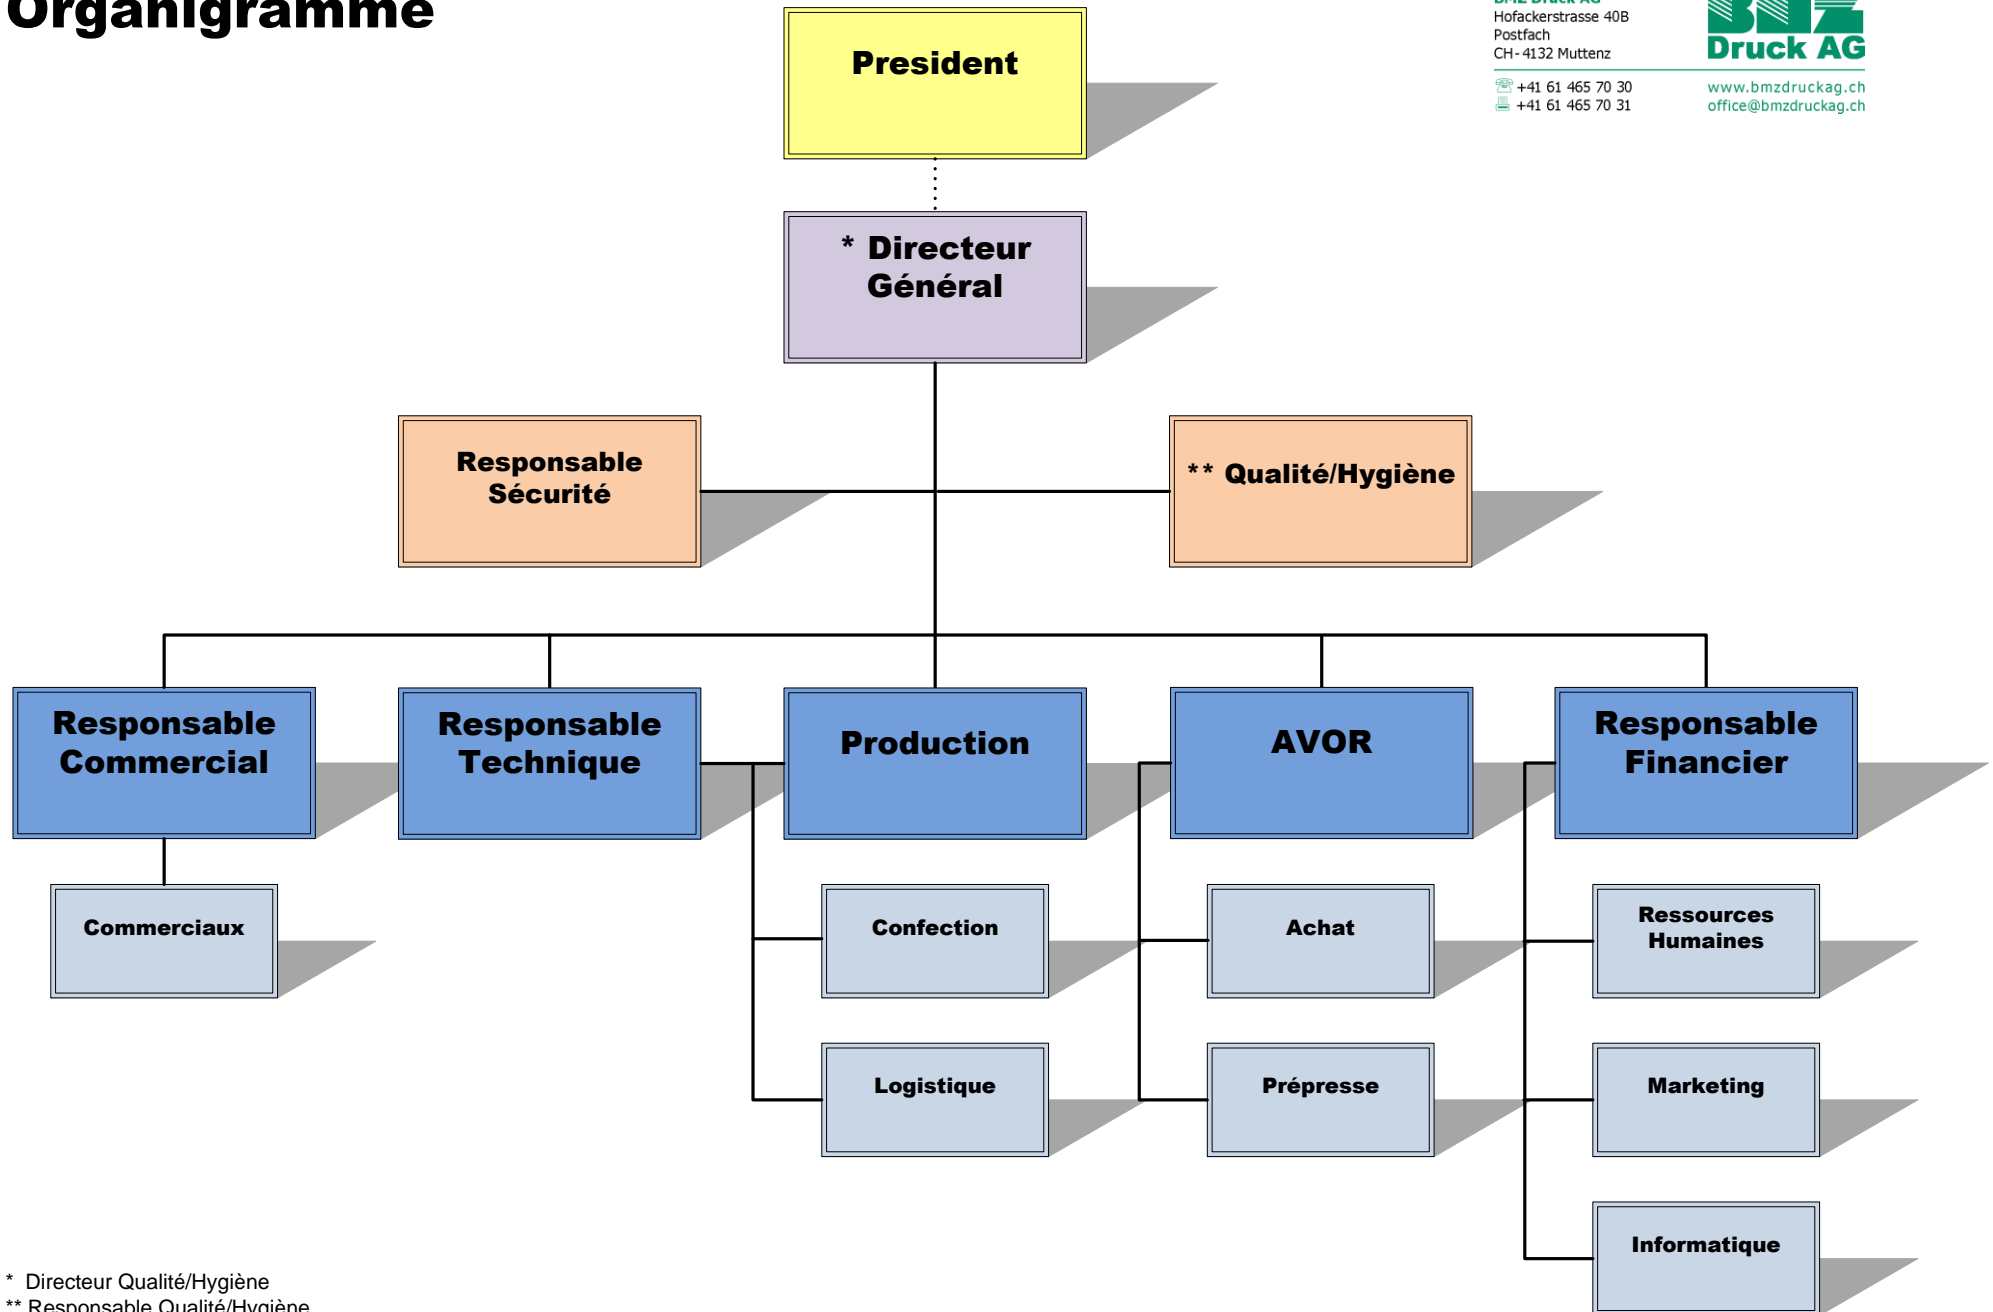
Organigramme

President

* Directeur Général

Responsable Sécurité

** Qualité/Hygiène

Responsable Commercial

Responsable Technique

Production

AVOR

Responsable Financier

Commerciaux

Confection

Achat

Ressources Humaines

Logistique

Prépresse

Marketing

Informatique

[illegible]
Hofackerstrasse 40B
Postfach
CH-4132 Muttenz

+41 61 465 70 30
+41 61 465 70 31

BMZ Druck AG
www.bmzdruckag.ch
office@bmzdruckag.ch

* Directeur Qualité/Hygiène
** Responsable Qualité/Hygiène